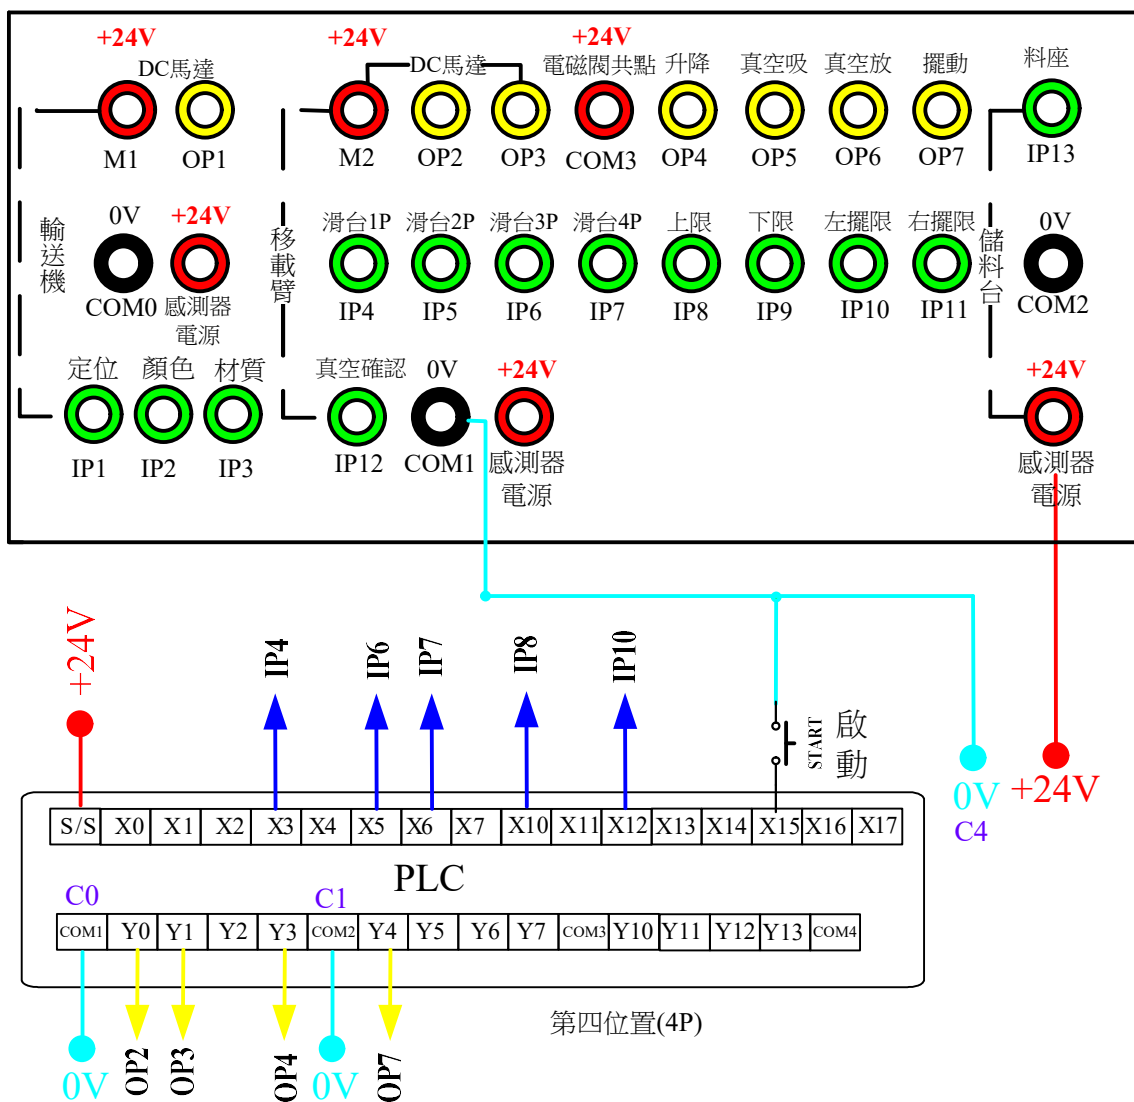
+24V
DC馬達
M1 OP1

+24V
DC馬達
M2 OP2 OP3

+24V
電磁閥共點
COM3

升降 OP4
真空吸 OP5
真空放 OP6
擺動 OP7

料座
IP13

輸送機
0V
COM0
+24V
感測器電源

移載臂
滑台1P IP4
滑台2P IP5
滑台3P IP6
滑台4P IP7
上限 IP8
下限 IP9
左擺限 IP10
右擺限 IP11

儲料台
0V
COM2

定位 IP1
顏色 IP2
材質 IP3

真空確認 IP12
0V COM1
+24V 感測器電源

+24V
感測器電源

+24V
IP4 IP6 IP7 IP8 IP10
START
啟動
0V
C4
+24V

| S/S | X0 | X1 | X2 | X3 | X4 | X5 | X6 | X7 | X10 | X11 | X12 | X13 | X14 | X15 | X16 | X17 |
|---|---|---|---|---|---|---|---|---|---|---|---|---|---|---|---|---|

PLC

C0 C1

| COM1 | Y0 | Y1 | Y2 | Y3 | COM2 | Y4 | Y5 | Y6 | Y7 | COM3 | Y10 | Y11 | Y12 | Y13 | COM4 |
|---|---|---|---|---|---|---|---|---|---|---|---|---|---|---|---|

第四位置(4P)

0V OP2 OP3 OP4 0V OP7